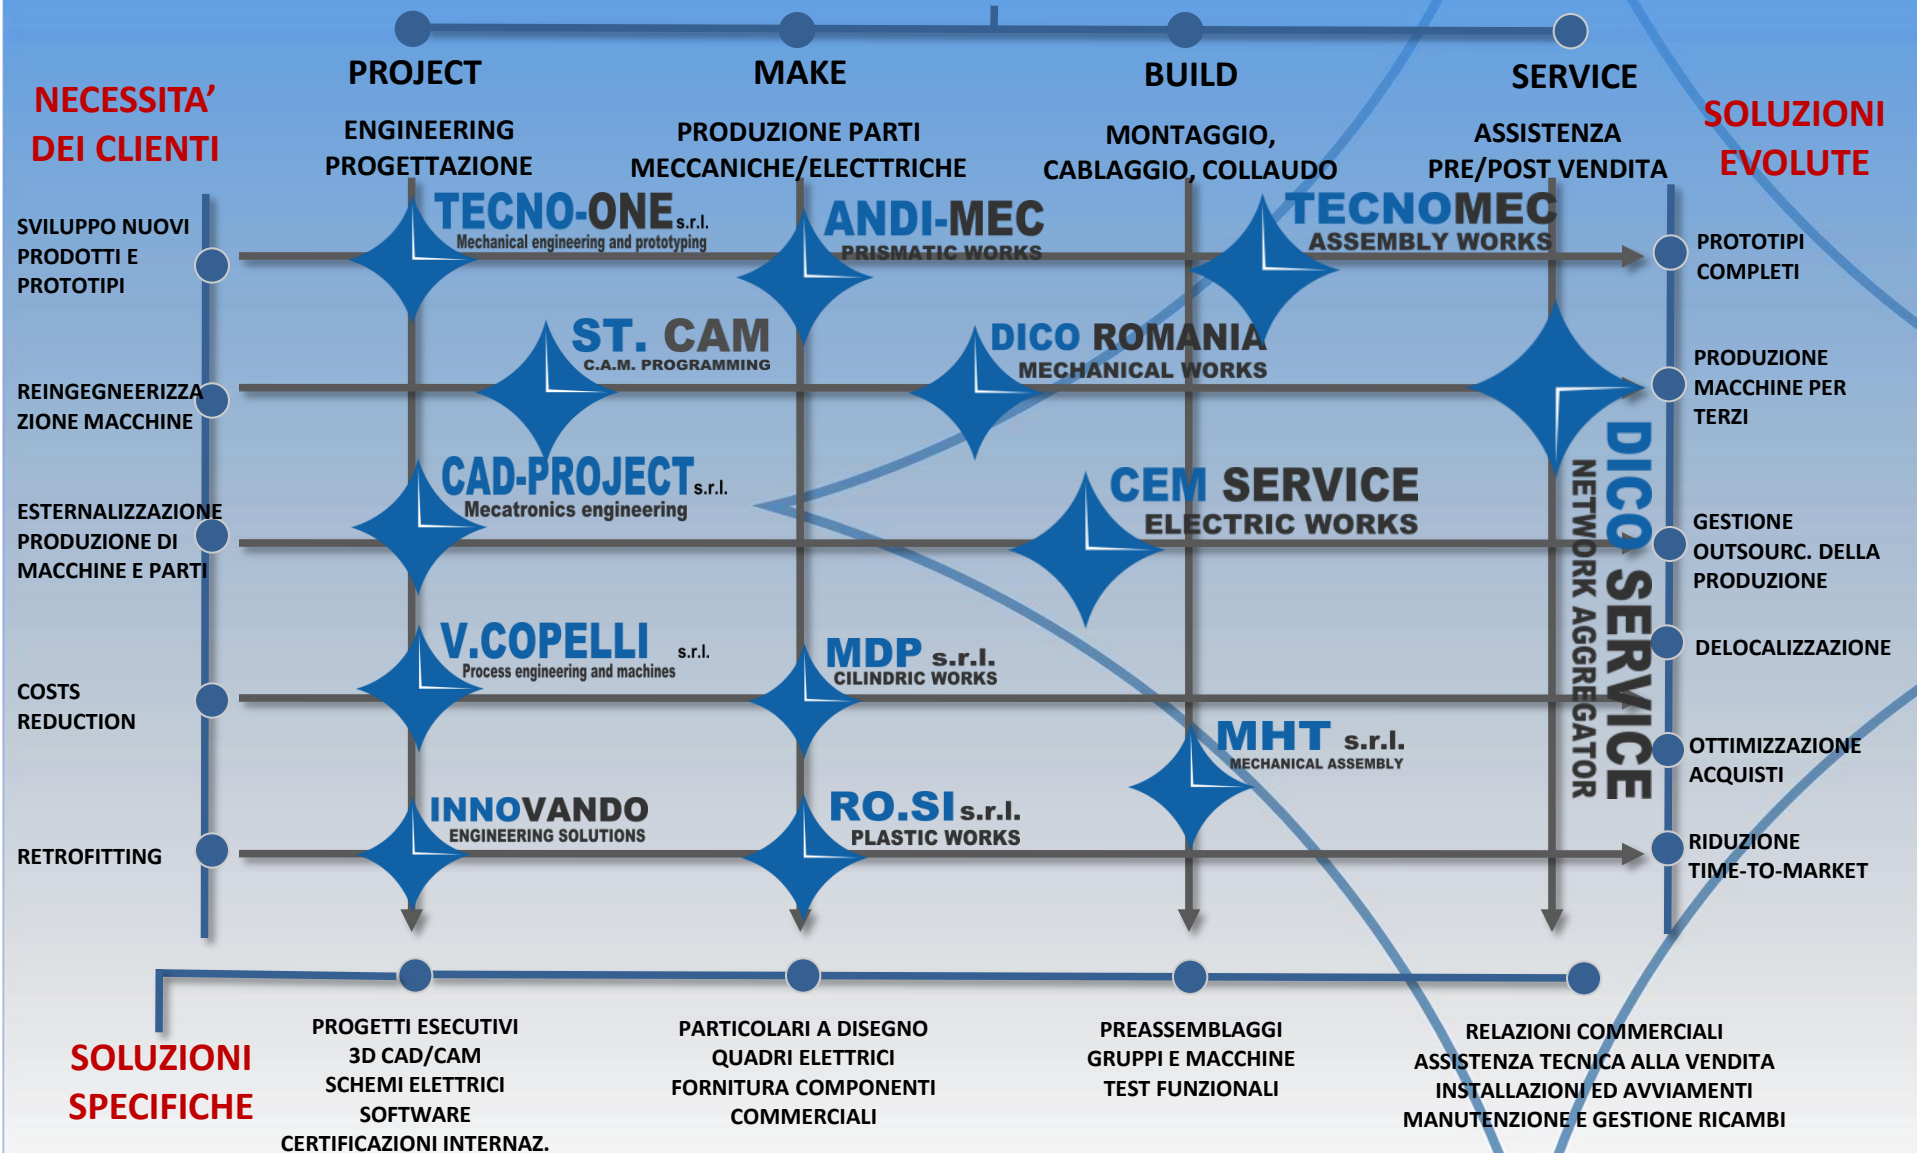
NECESSITA' DEI CLIENTI

PROJECT

ENGINEERING PROGETTAZIONE

MAKE

PRODUZIONE PARTI MECCANICHE/ELECTTRICHE

BUILD

MONTAGGIO, CABLAGGIO, COLLAUDO

SERVICE

ASSISTENZA PRE/POST VENDITA

SOLUZIONI EVOLUTE

SVILUPPO NUOVI PRODOTTI E PROTOTIPI

REINGEGNEERIZZAZIONE MACCHINE

ESTERNALIZZAZIONE PRODUZIONE DI MACCHINE E PARTI

COSTS REDUCTION

RETROFITTING

TECNO-ONE s.r.l.
Mechanical engineering and prototyping

ANDI-MEC
PRISMATIC WORKS

TECNOMEC
ASSEMBLY WORKS

ST. CAM
C.A.M. PROGRAMMING

DICO ROMANIA
MECHANICAL WORKS

CAD-PROJECT s.r.l.
Mecatronics engineering

CEM SERVICE
ELECTRIC WORKS

V.COPELLI s.r.l.
Process engineering and machines

MDP s.r.l.
CILINDRIC WORKS

MHT s.r.l.
MECHANICAL ASSEMBLY

INNOVANDO
ENGINEERING SOLUTIONS

RO.SI s.r.l.
PLASTIC WORKS

DICO SERVICE
NETWORK AGGREGATOR

PROTOTIPI COMPLETI

PRODUZIONE MACCHINE PER TERZI

GESTIONE OUTSOURC. DELLA PRODUZIONE

DELOCALIZZAZIONE

OTTIMIZZAZIONE ACQUISTI

RIDUZIONE TIME-TO-MARKET

SOLUZIONI SPECIFICHE

PROGETTI ESECUTIVI
3D CAD/CAM
SCHEMI ELETTRICI
SOFTWARE
CERTIFICAZIONI INTERNAZ.

PARTICOLARI A DISEGNO
QUADRI ELETTRICI
FORNITURA COMPONENTI COMMERCIALI

PREASSEMBLAGGI
GRUPPI E MACCHINE
TEST FUNZIONALI

RELAZIONI COMMERCIALI
ASSISTENZA TECNICA ALLA VENDITA
INSTALLAZIONI ED AVVIAMENTI
MANUTENZIONE E GESTIONE RICAMBI